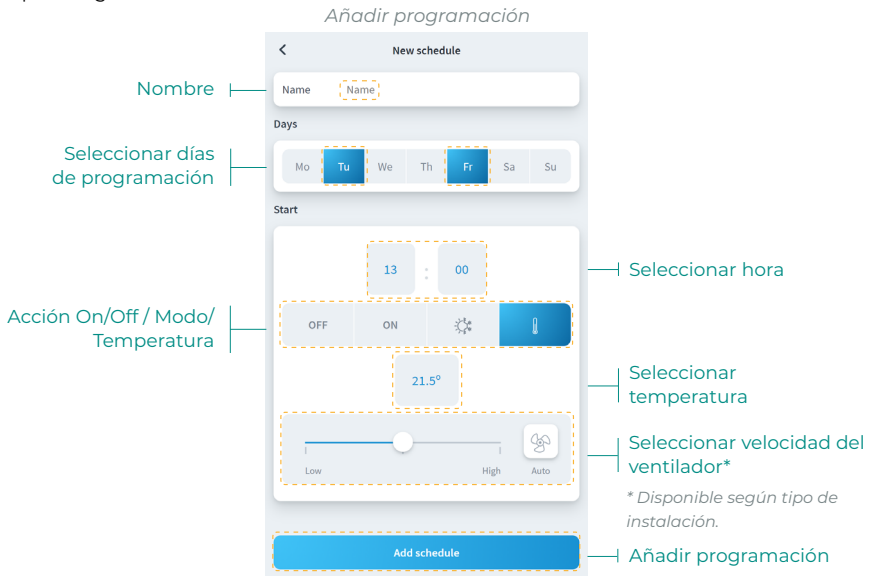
Añadir programación

New schedule

Nombre

Name Name

Days

Seleccionar días de programación

Mo Tu We Th Fr Sa Su

Start

13 : 00

Seleccionar hora

Acción On/Off / Modo/ Temperatura

OFF ON

21.5°

Seleccionar temperatura

Low High Auto

Seleccionar velocidad del ventilador*

* Disponible según tipo de instalación.

Add schedule

Añadir programación